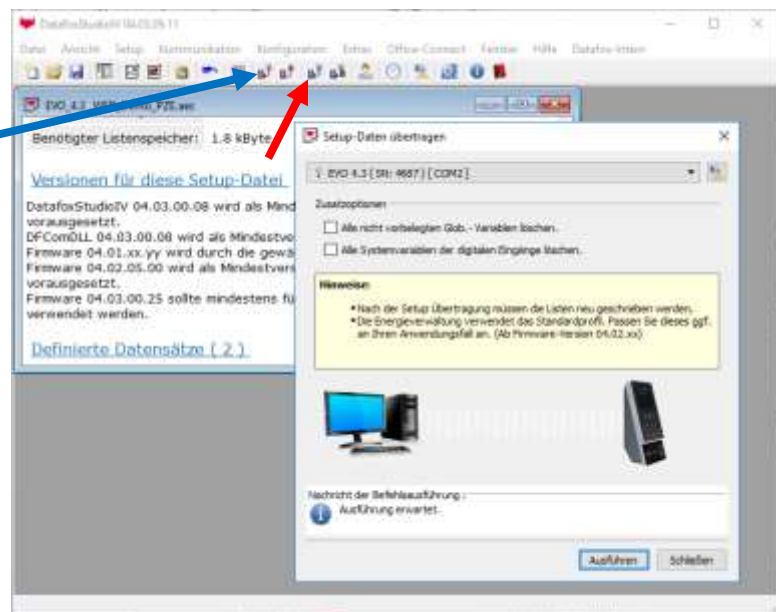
DatafoxStudioIV 04.03.09.11

Datei Ansicht Setup Kommunikation Konfiguration Extras Office-Connect Fenster Hilfe Datafox-Intern

EVO_4.3_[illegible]_P25.aes

Benötigter Listenspeicher: 1.8 kByte

Versionen für diese Setup-Datei

DatafoxStudioIV 04.03.00.08 wird als Mind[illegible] vorausgesetzt.
DFComDLL 04.03.00.08 wird als Mindestve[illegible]
Firmware 04.01.xx.yy wird durch die gewä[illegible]
Firmware 04.02.05.00 wird als Mindestver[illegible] vorausgesetzt.
Firmware 04.03.00.25 sollte mindestens fü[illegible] verwendet werden.

Definierte Datensätze ( 2 )

Setup-Daten übertragen

1 EVO 4.3 ( SN: 4687 ) [COM2]

Zusatzoptionen

Alle nicht vorbelegten Glob. - Variablen löschen.

Alle Systemvariablen der digitalen Eingänge löschen.

Hinweise:

• Nach der Setup Übertragung müssen die Listen neu geschrieben werden.
• Die Energieverwaltung verwendet das Standardprofil. Passen Sie dieses ggf. an Ihren Anwendungsfall an. (Ab Firmware-Version 04.02.xx)

Nachricht der Befehlsausführung :

Ausführung erwartet.

Ausführen Schließen